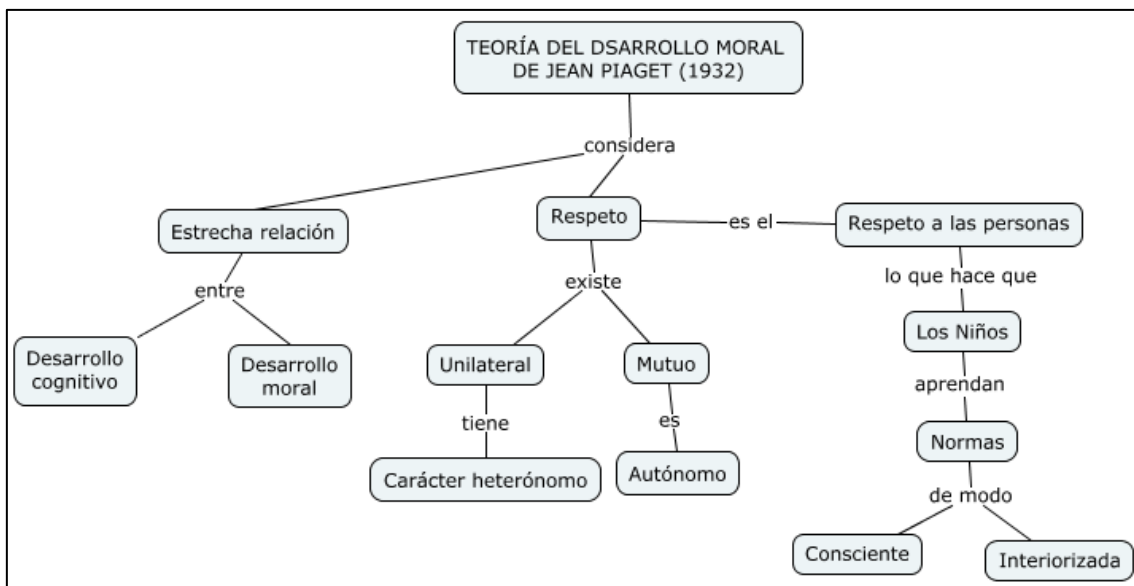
TEORÍA DEL DSARROLLO MORAL DE JEAN PIAGET (1932)

considera

Estrecha relación

entre

Desarrollo cognitivo

Desarrollo moral

Respeto

existe

Unilateral

tiene

Carácter heterónomo

Mutuo

es

Autónomo

es el

Respeto a las personas

lo que hace que

Los Niños

aprendan

Normas

de modo

Consciente

Interiorizada